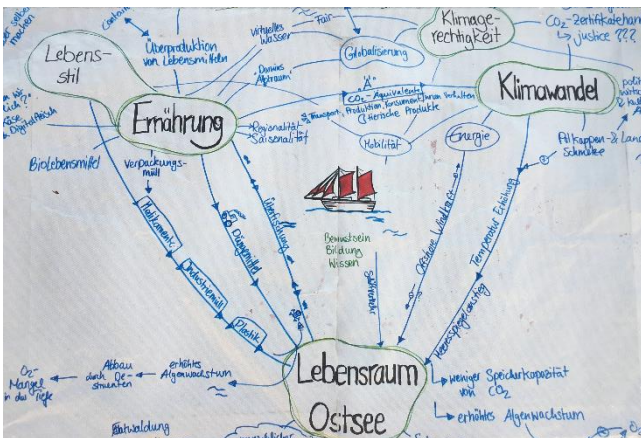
Lebensstil

Ernährung

Klimagerechtigkeit

Klimawandel

Lebensraum Ostsee

Überproduktion von Lebensmitteln

virtuelles Wasser

fair

Globalisierung

$CO_2$-Zertifikatehandel
↳ justice ???

Damins Abtraum

„A"
$CO_2$-Äquivalente
Produktion, Konsument, Konsum, Verhalten
tierische Produkte

Regionalität
Saisonalität

Transport

Mobilität

Energie

Biolebensmittel

Verpackungsmüll

Haushaltsmüll

Industriemüll

Plastik

Düngemittel

Überfischung

Bewusstsein
Bildung
Wissen

Schifffahrt

Offshore Windkraft

Temperatur Erhöhung

Meeresspiegelanstieg

Polkappen- & Landeis Schmelze

Abbau durch Organismen

erhöhtes Algenwachstum

$O_2$-Mangel in der Tiefe

weniger Speicherkapazität von $CO_2$

erhöhtes Algenwachstum

Entwaldung

Digital